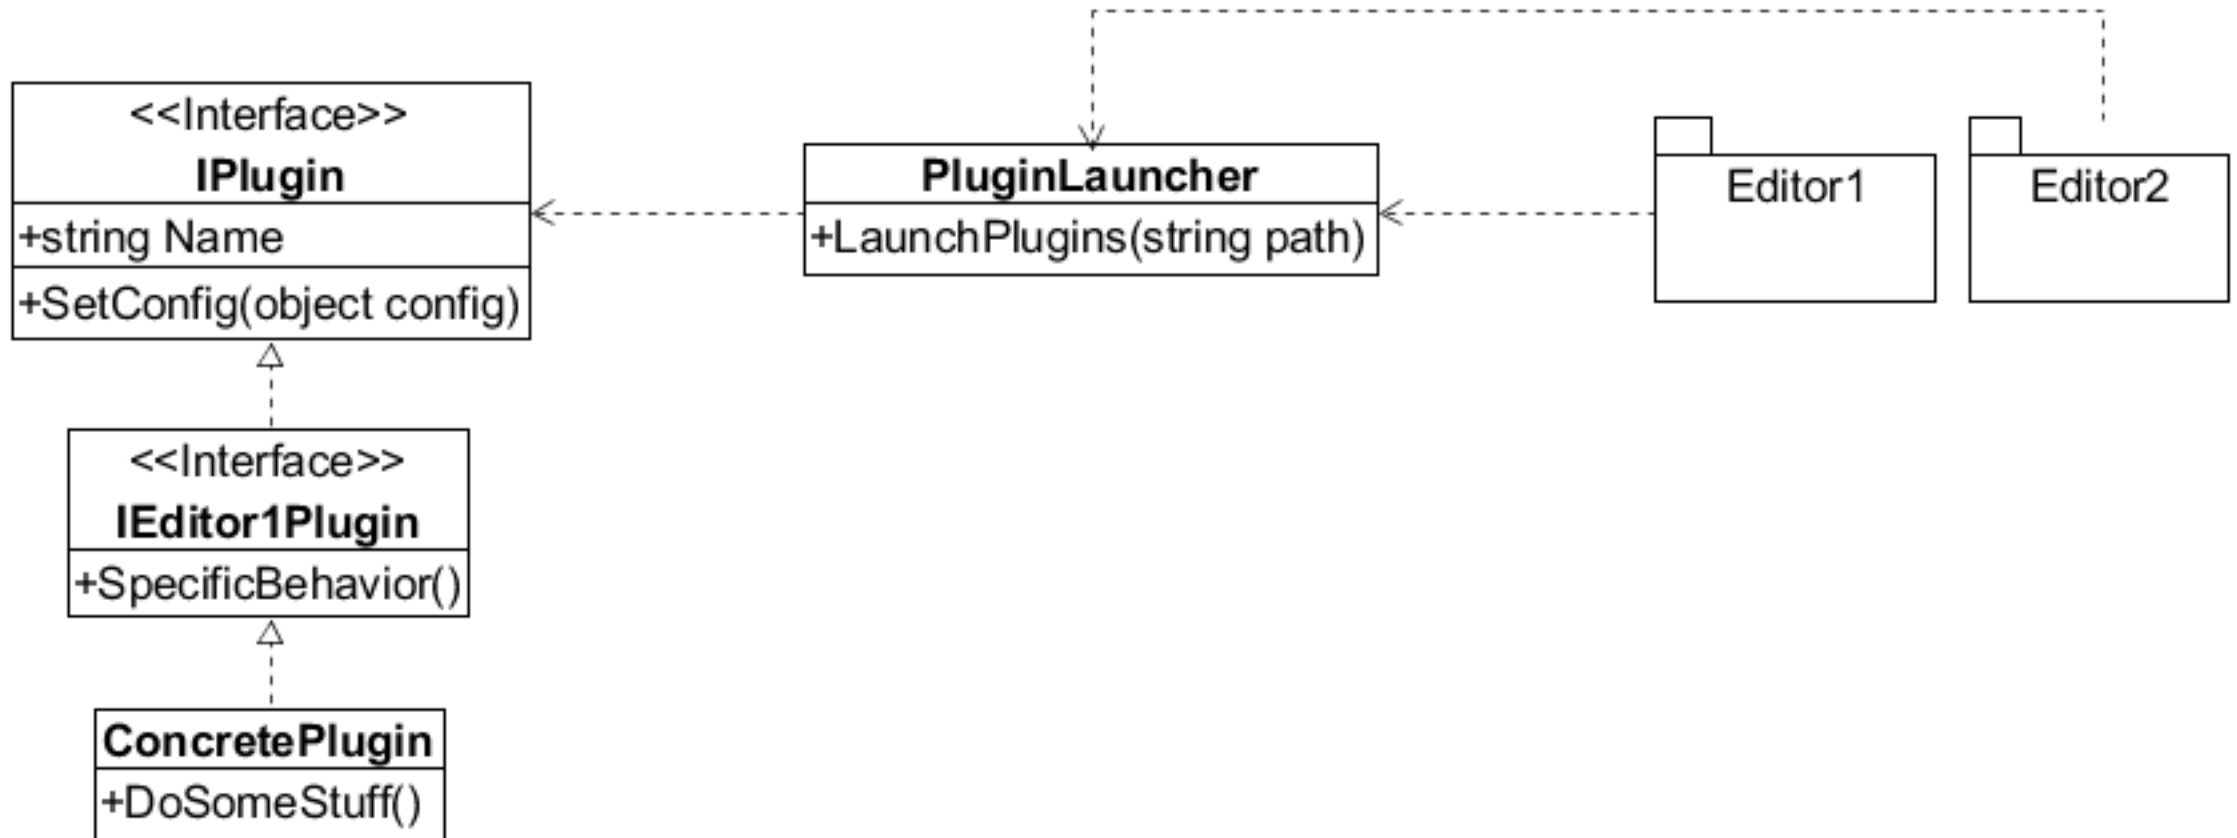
<<Interface>>
IPlugin
+string Name
+SetConfig(object config)

PluginLauncher
+LaunchPlugins(string path)

Editor1

Editor2

<<Interface>>
IEditor1Plugin
+SpecificBehavior()

ConcretePlugin
+DoSomeStuff()